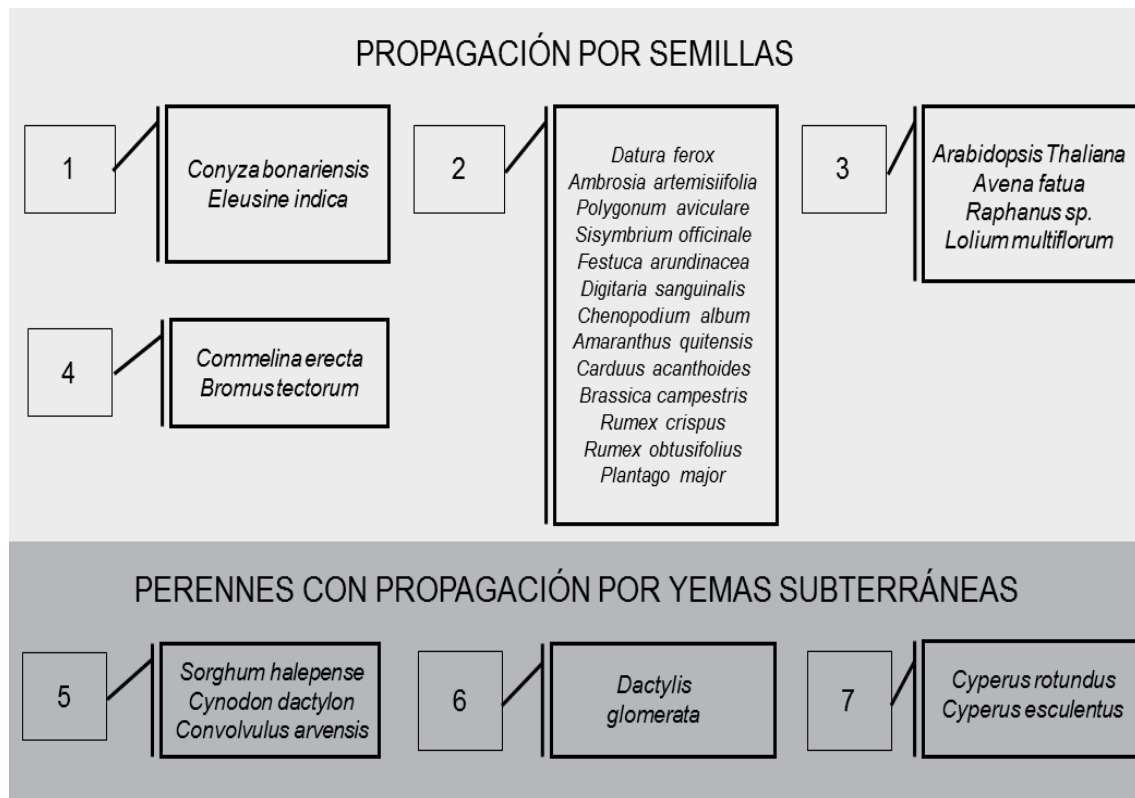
PROPAGACIÓN POR SEMILLAS

1

Conyza bonariensis
Eleusine indica

2

Datura ferox
Ambrosia artemisiifolia
Polygonum aviculare
Sisymbrium officinale
Festuca arundinacea
Digitaria sanguinalis
Chenopodium album
Amaranthus quitensis
Carduus acanthoides
Brassica campestris
Rumex crispus
Rumex obtusifolius
Plantago major

3

Arabidopsis Thaliana
Avena fatua
Raphanus sp.
Lolium multiflorum

4

Commelina erecta
Bromus tectorum

PERENNES CON PROPAGACIÓN POR YEMAS SUBTERRÁNEAS

5

Sorghum halepense
Cynodon dactylon
Convolvulus arvensis

6

Dactylis
glomerata

7

Cyperus rotundus
Cyperus esculentus